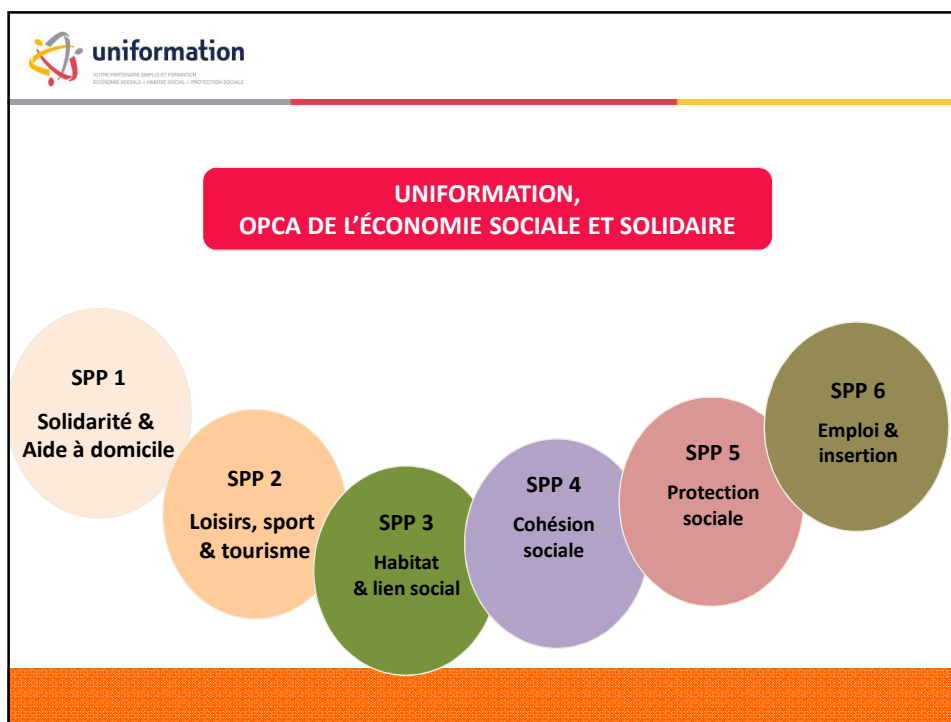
uniformation
VOTRE PARTENAIRE EMPLOI ET FORMATION
ÉCONOMIE SOCIALE • HABITAT SOCIAL • PROTECTION SOCIALE

UNIFORMATION,
OPCA DE L'ÉCONOMIE SOCIALE ET SOLIDAIRE

SPP 1
Solidarité & Aide à domicile

SPP 2
Loisirs, sport & tourisme

SPP 3
Habitat & lien social

SPP 4
Cohésion sociale

SPP 5
Protection sociale

SPP 6
Emploi & insertion